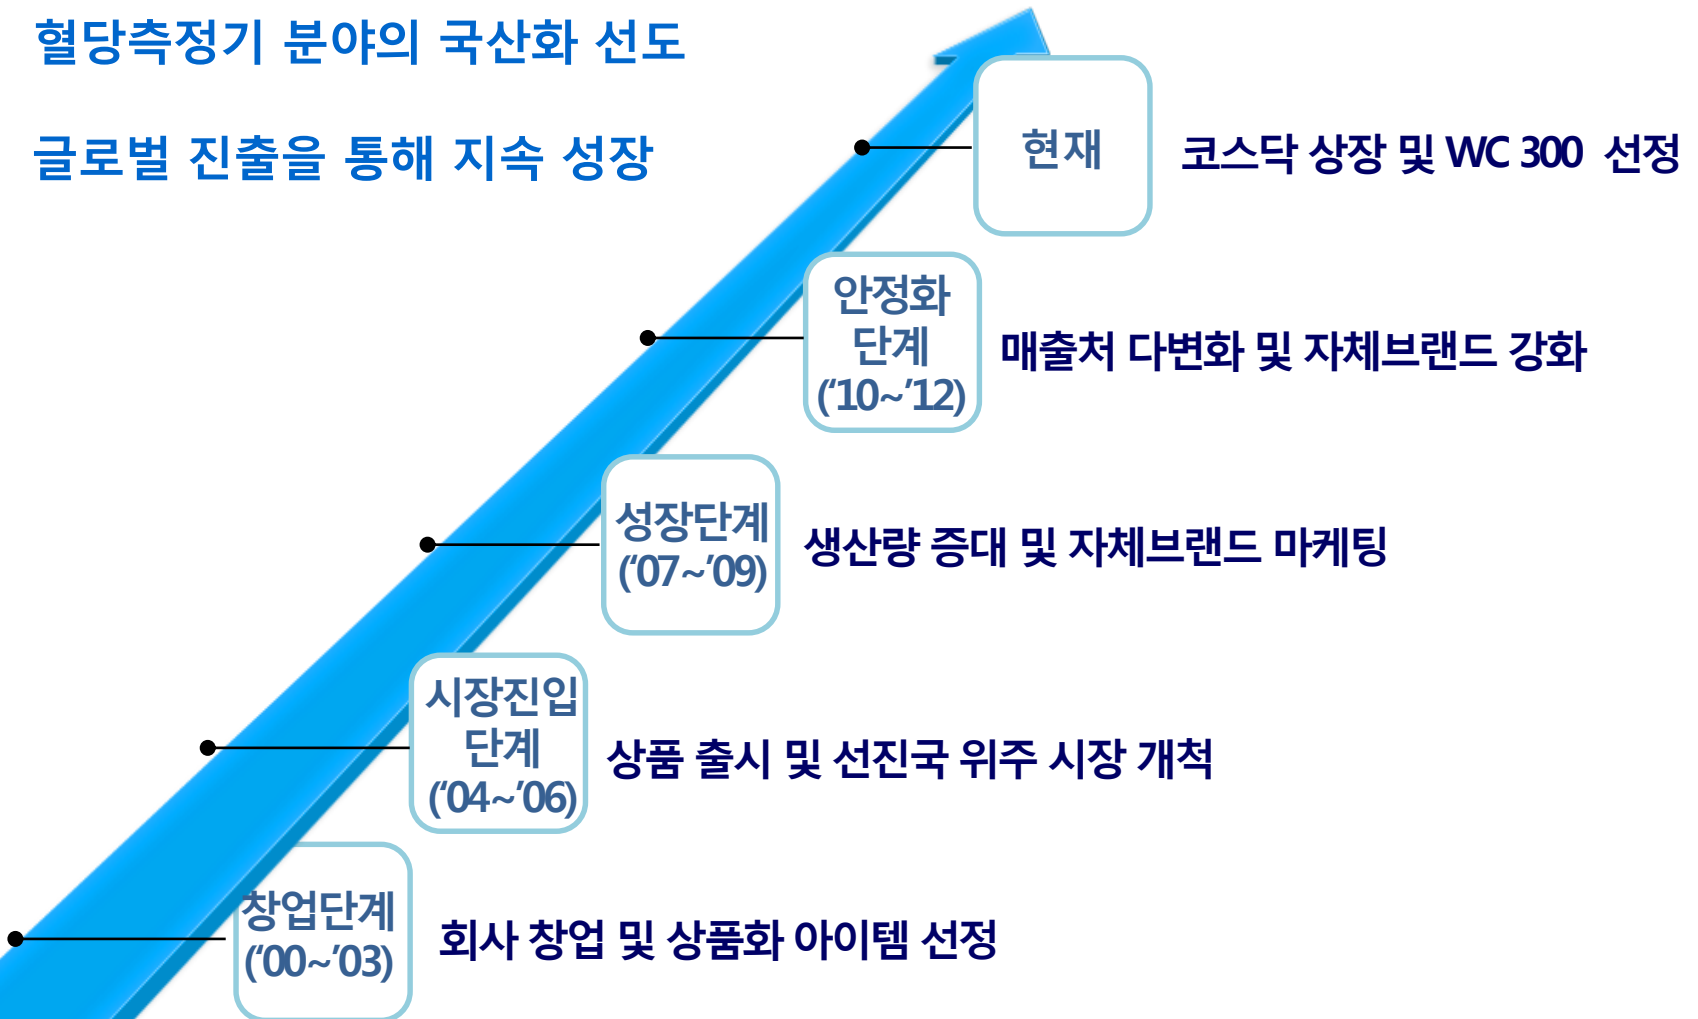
혈당측정기 분야의 국산화 선도

글로벌 진출을 통해 지속 성장

현재

코스닥 상장 및 WC 300 선정

안정화 단계 ('10~'12)

매출처 다변화 및 자체브랜드 강화

성장단계 ('07~'09)

생산량 증대 및 자체브랜드 마케팅

시장진입 단계 ('04~'06)

상품 출시 및 선진국 위주 시장 개척

창업단계 ('00~'03)

회사 창업 및 상품화 아이템 선정